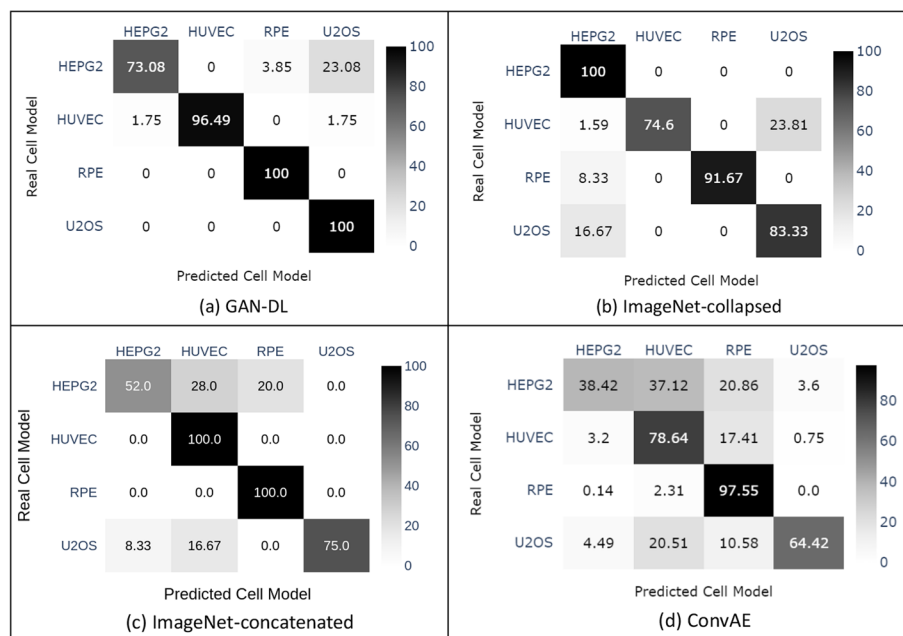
Real Cell Model

|  | HEPG2 | HUVEC | RPE | U2OS |
|---|---|---|---|---|
| HEPG2 | 73.08 | 0 | 3.85 | 23.08 |
| HUVEC | 1.75 | 96.49 | 0 | 1.75 |
| RPE | 0 | 0 | 100 | 0 |
| U2OS | 0 | 0 | 0 | 100 |

100 80 60 40 20 0

Predicted Cell Model

(a) GAN-DL

Real Cell Model

|  | HEPG2 | HUVEC | RPE | U2OS |
|---|---|---|---|---|
| HEPG2 | 100 | 0 | 0 | 0 |
| HUVEC | 1.59 | 74.6 | 0 | 23.81 |
| RPE | 8.33 | 0 | 91.67 | 0 |
| U2OS | 16.67 | 0 | 0 | 83.33 |

100 80 60 40 20 0

Predicted Cell Model

(b) ImageNet-collapsed

Real Cell Model

|  | HEPG2 | HUVEC | RPE | U2OS |
|---|---|---|---|---|
| HEPG2 | 52.0 | 28.0 | 20.0 | 0.0 |
| HUVEC | 0.0 | 100.0 | 0.0 | 0.0 |
| RPE | 0.0 | 0.0 | 100.0 | 0.0 |
| U2OS | 8.33 | 16.67 | 0.0 | 75.0 |

100 80 60 40 20 0

Predicted Cell Model

(c) ImageNet-concatenated

Real Cell Model

|  | HEPG2 | HUVEC | RPE | U2OS |
|---|---|---|---|---|
| HEPG2 | 38.42 | 37.12 | 20.86 | 3.6 |
| HUVEC | 3.2 | 78.64 | 17.41 | 0.75 |
| RPE | 0.14 | 2.31 | 97.55 | 0.0 |
| U2OS | 4.49 | 20.51 | 10.58 | 64.42 |

80 60 40 20 0

Predicted Cell Model

(d) ConvAE